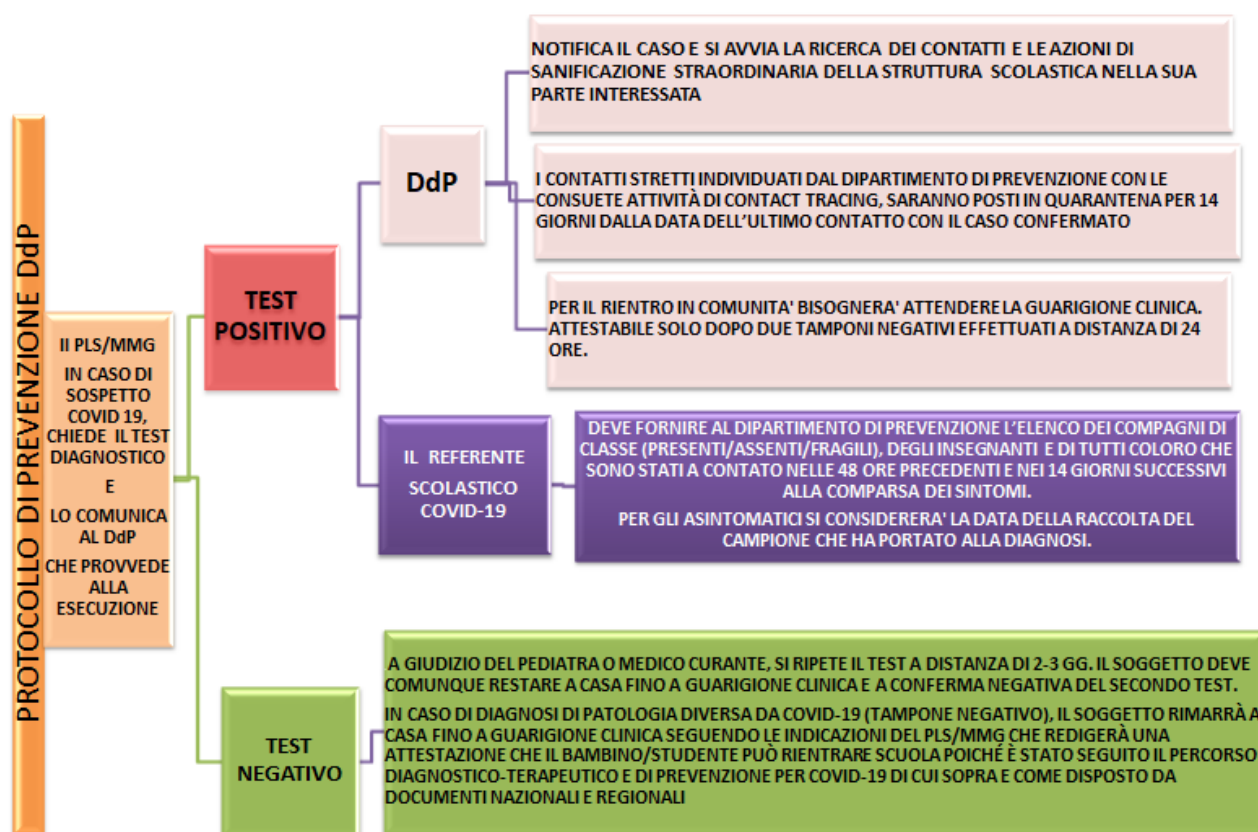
PROTOCOLLO DI PREVENZIONE DdP

Il PLS/MMG
IN CASO DI SOSPETTO COVID 19, CHIEDE IL TEST DIAGNOSTICO
E
LO COMUNICA AL DdP
CHE PROVVEDE ALLA ESECUZIONE

TEST POSITIVO

DdP

NOTIFICA IL CASO E SI AVVIA LA RICERCA DEI CONTATTI E LE AZIONI DI SANIFICAZIONE STRAORDINARIA DELLA STRUTTURA SCOLASTICA NELLA SUA PARTE INTERESSATA

I CONTATTI STRETTI INDIVIDUATI DAL DIPARTIMENTO DI PREVENZIONE CON LE CONSUETE ATTIVITÀ DI CONTACT TRACING, SARANNO POSTI IN QUARANTENA PER 14 GIORNI DALLA DATA DELL'ULTIMO CONTATTO CON IL CASO CONFERMATO

PER IL RIENTRO IN COMUNITA' BISOGNERA' ATTENDERE LA GUARIGIONE CLINICA. ATTESTABILE SOLO DOPO DUE TAMPONI NEGATIVI EFFETTUATI A DISTANZA DI 24 ORE.

IL REFERENTE SCOLASTICO COVID-19

DEVE FORNIRE AL DIPARTIMENTO DI PREVENZIONE L'ELENCO DEI COMPAGNI DI CLASSE (PRESENTI/ASSENTI/FRAGILI), DEGLI INSEGNANTI E DI TUTTI COLORO CHE SONO STATI A CONTATO NELLE 48 ORE PRECEDENTI E NEI 14 GIORNI SUCCESSIVI ALLA COMPARSA DEI SINTOMI.
PER GLI ASINTOMATICI SI CONSIDERERA' LA DATA DELLA RACCOLTA DEL CAMPIONE CHE HA PORTATO ALLA DIAGNOSI.

TEST NEGATIVO

A GIUDIZIO DEL PEDIATRA O MEDICO CURANTE, SI RIPETE IL TEST A DISTANZA DI 2-3 GG. IL SOGGETTO DEVE COMUNQUE RESTARE A CASA FINO A GUARIGIONE CLINICA E A CONFERMA NEGATIVA DEL SECONDO TEST.
IN CASO DI DIAGNOSI DI PATOLOGIA DIVERSA DA COVID-19 (TAMPONE NEGATIVO), IL SOGGETTO RIMARRÀ A CASA FINO A GUARIGIONE CLINICA SEGUENDO LE INDICAZIONI DEL PLS/MMG CHE REDIGERÀ UNA ATTESTAZIONE CHE IL BAMBINO/STUDENTE PUÒ RIENTRARE SCUOLA POICHÉ È STATO SEGUITO IL PERCORSO DIAGNOSTICO-TERAPEUTICO E DI PREVENZIONE PER COVID-19 DI CUI SOPRA E COME DISPOSTO DA DOCUMENTI NAZIONALI E REGIONALI